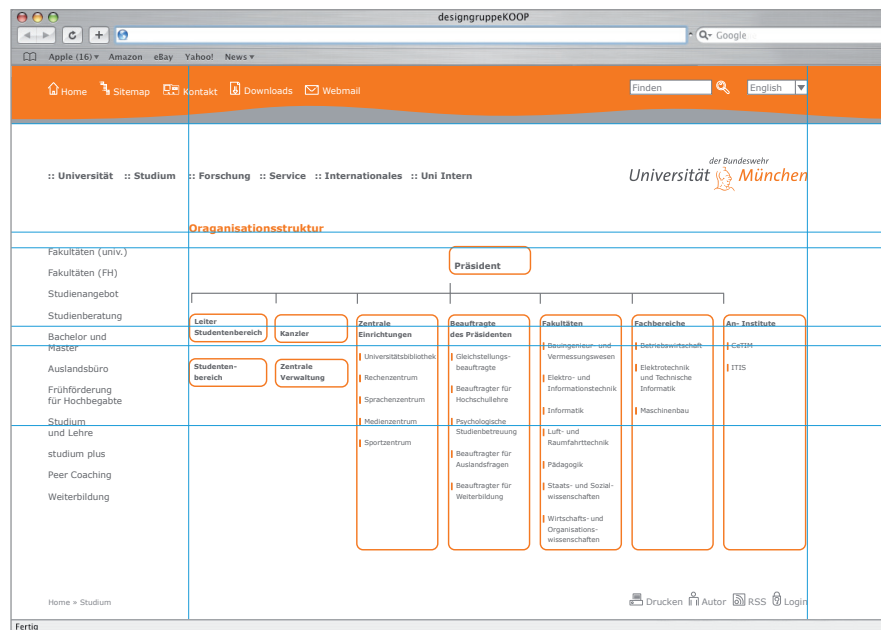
designgruppeKOOP

Q- Google

Apple (16) ▾ Amazon eBay Yahoo! News ▾

Home Sitemap Kontakt Downloads Webmail

Finden

English

:: Universität :: Studium :: Forschung :: Service :: Internationales :: Uni Intern

der Bundeswehr
Universität München

Organisationsstruktur

Fakultäten (univ.)
Fakultäten (FH)
Studienangebot
Studienberatung
Bachelor und Master
Auslandsbüro
Frühförderung für Hochbegabte
Studium und Lehre
studium plus
Peer Coaching
Weiterbildung

Präsident

Leiter Studentenbereich

Kanzler

Studentenbereich

Zentrale Verwaltung

Zentrale Einrichtungen
Universitätsbibliothek
Rechenzentrum
Sprachenzentrum
Medienzentrum
Sportzentrum

Beauftragte des Präsidenten
Gleichstellungsbeauftragte
Beauftragter für Hochschullehre
Psychologische Studienbetreuung
Beauftragter für Auslandsfragen
Beauftragter für Weiterbildung

Fakultäten
Bauingenieur- und Vermessungswesen
Elektro- und Informationstechnik
Informatik
Luft- und Raumfahrttechnik
Pädagogik
Staats- und Sozialwissenschaften
Wirtschafts- und Organisationswissenschaften

Fachbereiche
Betriebswirtschaft
Elektrotechnik und Technische Informatik
Maschinenbau

An- Institute
CeTIM
ITIS

Home » Studium

Drucken Autor RSS Login

Fertig